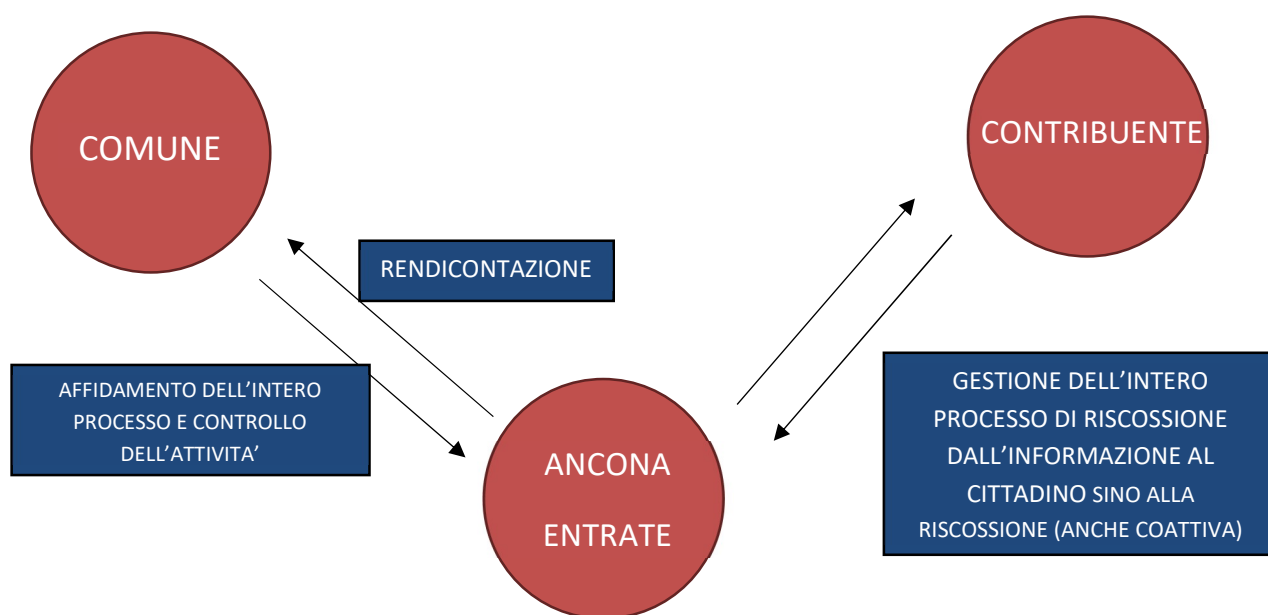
COMUNE

CONTRIBUENTE

RENDICONTAZIONE

AFFIDAMENTO DELL’INTERO PROCESSO E CONTROLLO DELL’ATTIVITA’

ANCONA ENTRATE

GESTIONE DELL’INTERO PROCESSO DI RISCOSSIONE DALL’INFORMAZIONE AL CITTADINO SINO ALLA RISCOSSIONE (ANCHE COATTIVA)